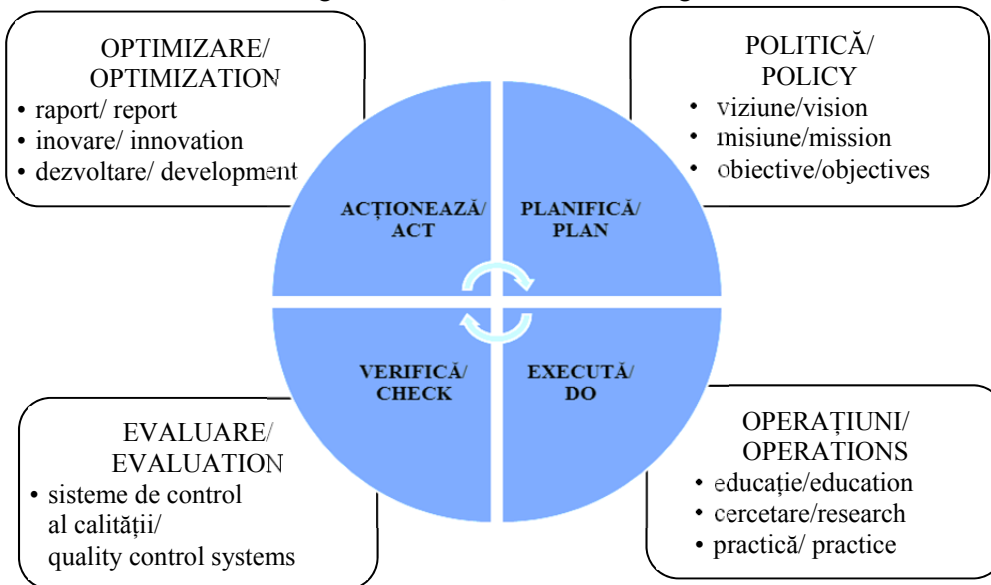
OPTIMIZARE/ OPTIMIZATION
• raport/ report
• inovare/ innovation
• dezvoltare/ development

POLITICĂ/ POLICY
• viziune/vision
• misiune/mission
• obiective/objectives

ACȚIONEAZĂ/ ACT

PLANIFICĂ/ PLAN

VERIFICĂ/ CHECK

EXECUTĂ/ DO

EVALUARE/ EVALUATION
• sisteme de control al calității/ quality control systems

OPERAȚIUNI/ OPERATIONS
• educație/education
• cercetare/research
• practică/ practice